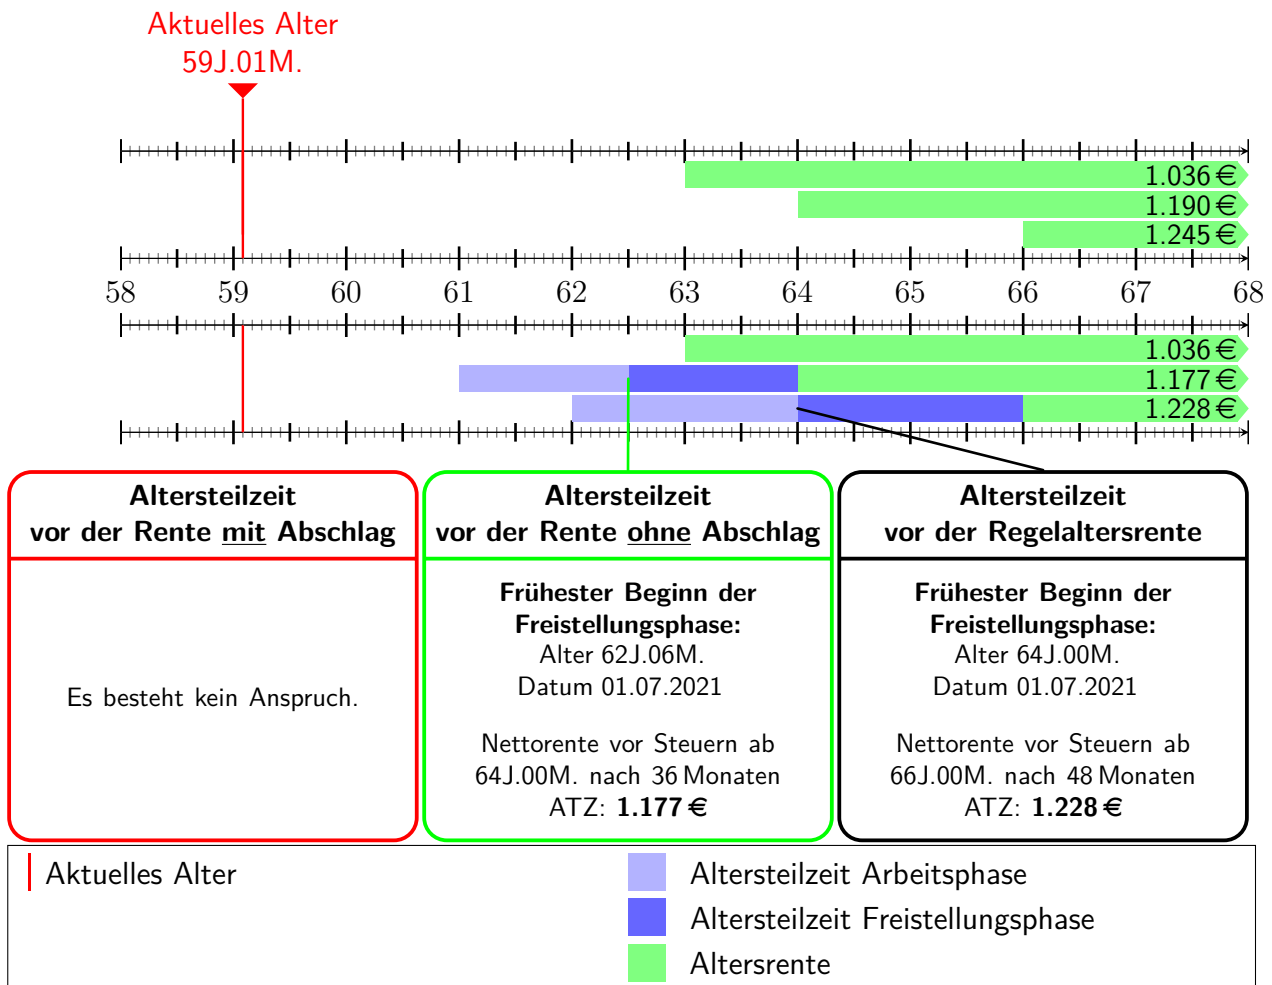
Aktuelles Alter
59J.01M.

1.036 €
1.190 €
1.245 €

58 59 60 61 62 63 64 65 66 67 68

1.036 €
1.177 €
1.228 €

**Altersteilzeit vor der Rente mit Abschlag**

Es besteht kein Anspruch.

**Altersteilzeit vor der Rente ohne Abschlag**

**Frühester Beginn der Freistellungsphase:**
Alter 62J.06M.
Datum 01.07.2021

Nettorente vor Steuern ab 64J.00M. nach 36 Monaten ATZ: **1.177 €**

**Altersteilzeit vor der Regelaltersrente**

**Frühester Beginn der Freistellungsphase:**
Alter 64J.00M.
Datum 01.07.2021

Nettorente vor Steuern ab 66J.00M. nach 48 Monaten ATZ: **1.228 €**

Aktuelles Alter

Altersteilzeit Arbeitsphase
Altersteilzeit Freistellungsphase
Altersrente